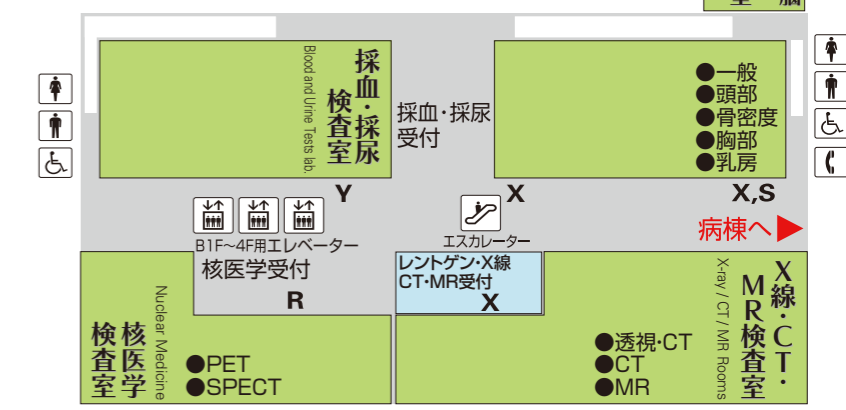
採血・採尿検査室
Blood and Urine Tests lab.

採血・採尿受付

●一般
●頭部
●骨密度
●胸部
●乳房

Y

X

X,S

病棟へ

B1F～4F用エレベーター

エスカレーター

核医学受付

R

レントゲン・X線
CT・MR受付
X

核医学検査室
Nuclear Medicine
●PET
●SPECT

X線・CT・MR検査室
X-ray / CT / MR Rooms
●透視・CT
●CT
●MR